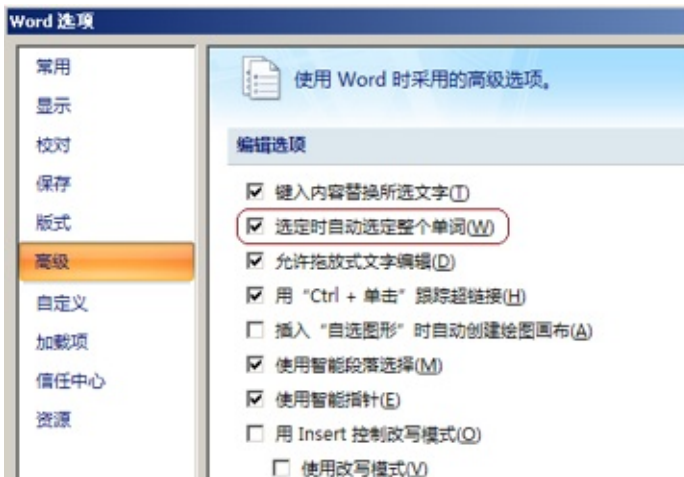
Word 选项

常用
显示
校对
保存
版式
高级
自定义
加载项
信任中心
资源

使用 Word 时采用的高级选项。

编辑选项

☑ 键入内容替换所选文字(T)
☑ 选定时自动选定整个单词(W)
☑ 允许拖放式文字编辑(D)
☑ 用 "Ctrl + 单击" 跟踪超链接(H)
☐ 插入 "自选图形" 时自动创建绘图画布(A)
☑ 使用智能段落选择(M)
☑ 使用智能指针(E)
☐ 用 Insert 控制改写模式(O)
☐ 使用改写模式(V)